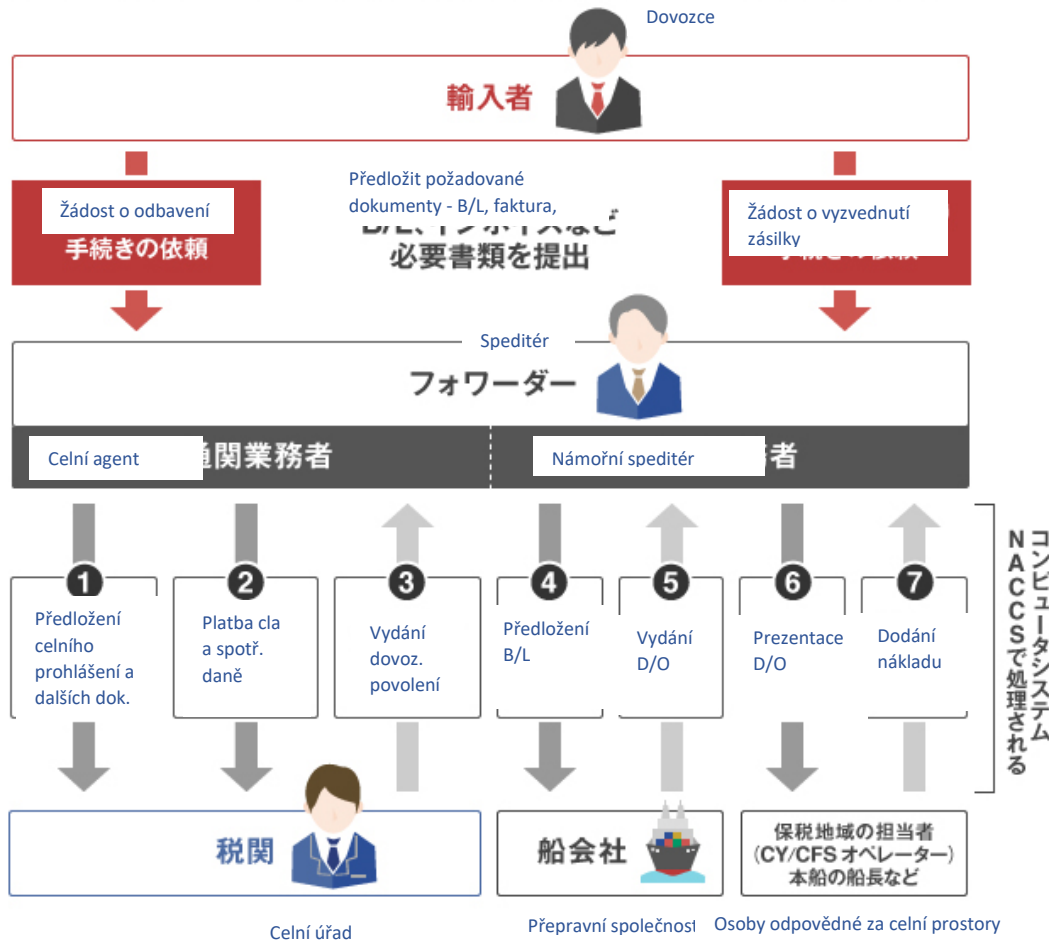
Dovozce

輸入者

Žádost o odbavení
手続きの依頼

Předložit požadované dokumenty - B/L, faktura,
B/L、インボイスなど
必要書類を提出

Žádost o vyzvednutí zásilky
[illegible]

Speditér
フォワーダー

Celní agent
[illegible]関業務者

Námořní speditér
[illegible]務者

1
Předložení celního prohlášení a dalších dok.

2
Platba cla a spotř. daně

3
Vydání dovoz. povolení

4
Předložení B/L

5
Vydání D/O

6
Prezentace D/O

7
Dodání nákladu

コンピュータシステム
NACCSで処理される

税関

Celní úřad

船会社

Přepravní společnost

保税地域の担当者
(CY/CFS オペレーター)
本船の船長など

Osoby odpovědné za celní prostory